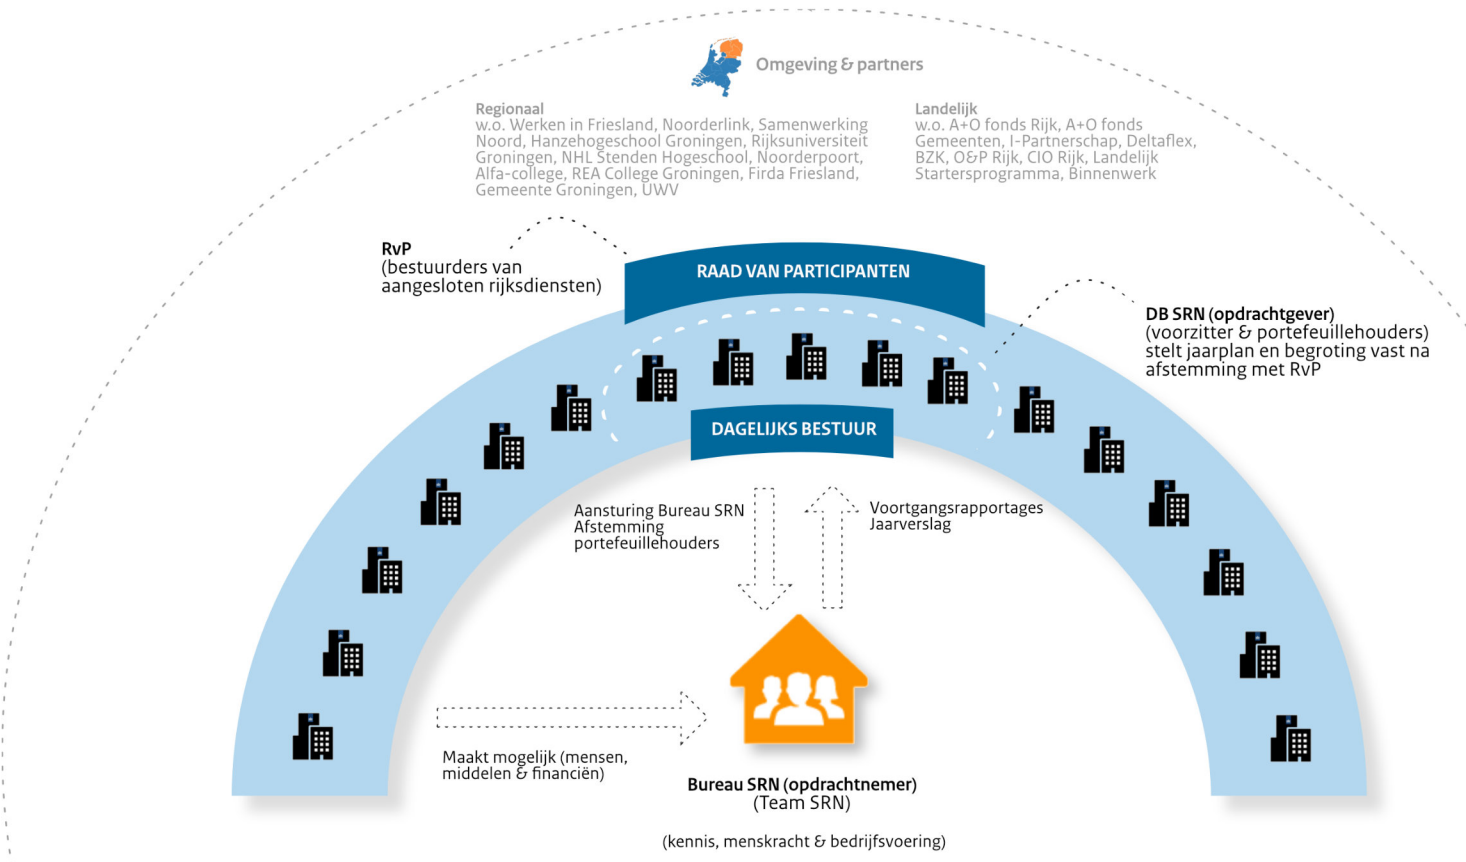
Omgeving & partners

Regionaal
w.o. Werken in Friesland, Noorderlink, Samenwerking Noord, Hanzehogeschool Groningen, Rijksuniversiteit Groningen, NHL Stenden Hogeschool, Noorderpoort, Alfa-college, REA College Groningen, Firda Friesland, Gemeente Groningen, UWV

Landelijk
w.o. A+O fonds Rijk, A+O fonds Gemeenten, I-Partnerschap, Deltaflex, BZK, O&P Rijk, CIO Rijk, Landelijk Startersprogramma, Binnenwerk

RvP
(bestuurders van aangesloten rijksdiensten)

RAAD VAN PARTICIPANTEN

DB SRN (opdrachtgever)
(voorzitter & portefeuillehouders) stelt jaarplan en begroting vast na afstemming met RvP

DAGELIJKS BESTUUR

Aansturing Bureau SRN
Afstemming portefeuillehouders

Voortgangsrapportages
Jaarverslag

Maakt mogelijk (mensen, middelen & financiën)

Bureau SRN (opdrachtnemer)
(Team SRN)

(kennis, menskracht & bedrijfsvoering)